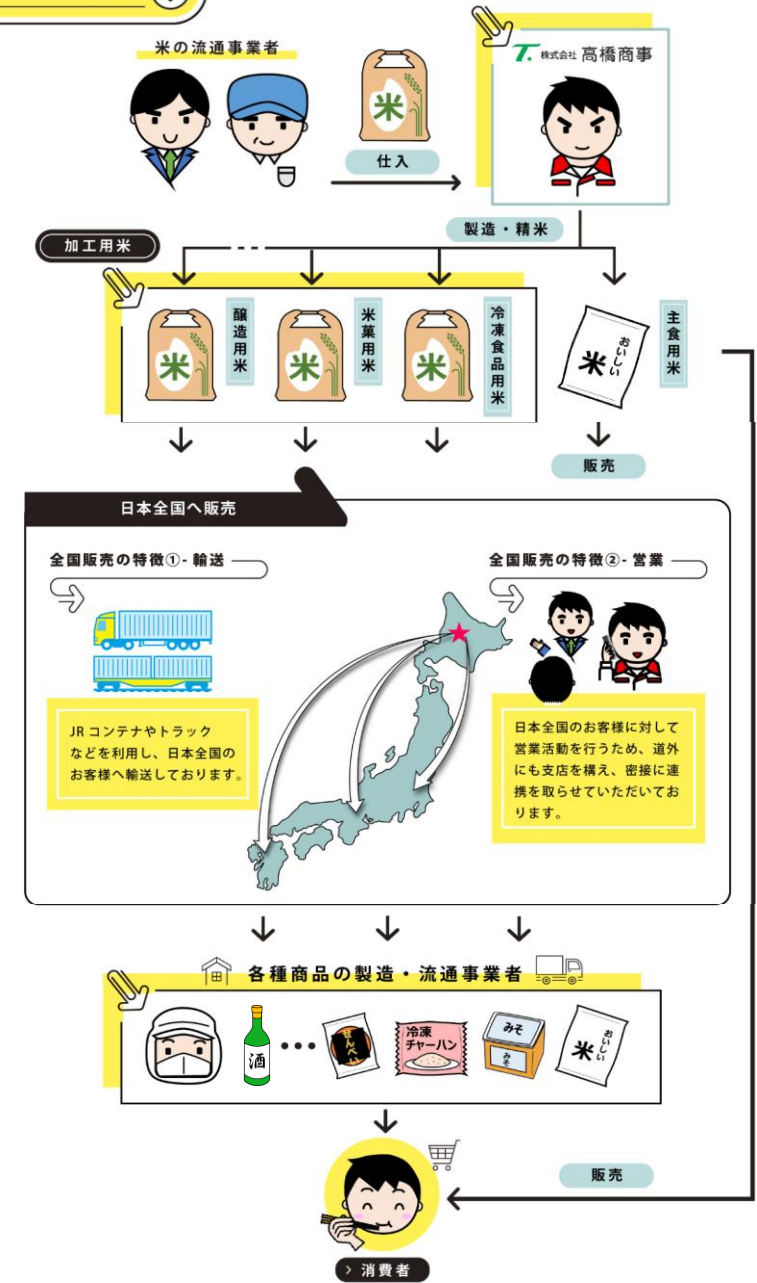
米の流通事業者

米

仕入

T. 株式会社 高橋商事

製造・精米

加工用米

米 醸造用米

米 米菓用米

米 冷凍食品用米

おいしい 米 主食用米

販売

日本全国へ販売

全国販売の特徴①- 輸送

JR コンテナやトラックなどを利用し、日本全国のお客様へ輸送しております。

全国販売の特徴②- 営業

日本全国のお客様に対して営業活動を行うため、道外にも支店を構え、密接に連携を取らせていただいております。

各種商品の製造・流通事業者

酒

せんべい

冷凍 チャーハン

みそ

みそ

おいしい 米

販売

消費者